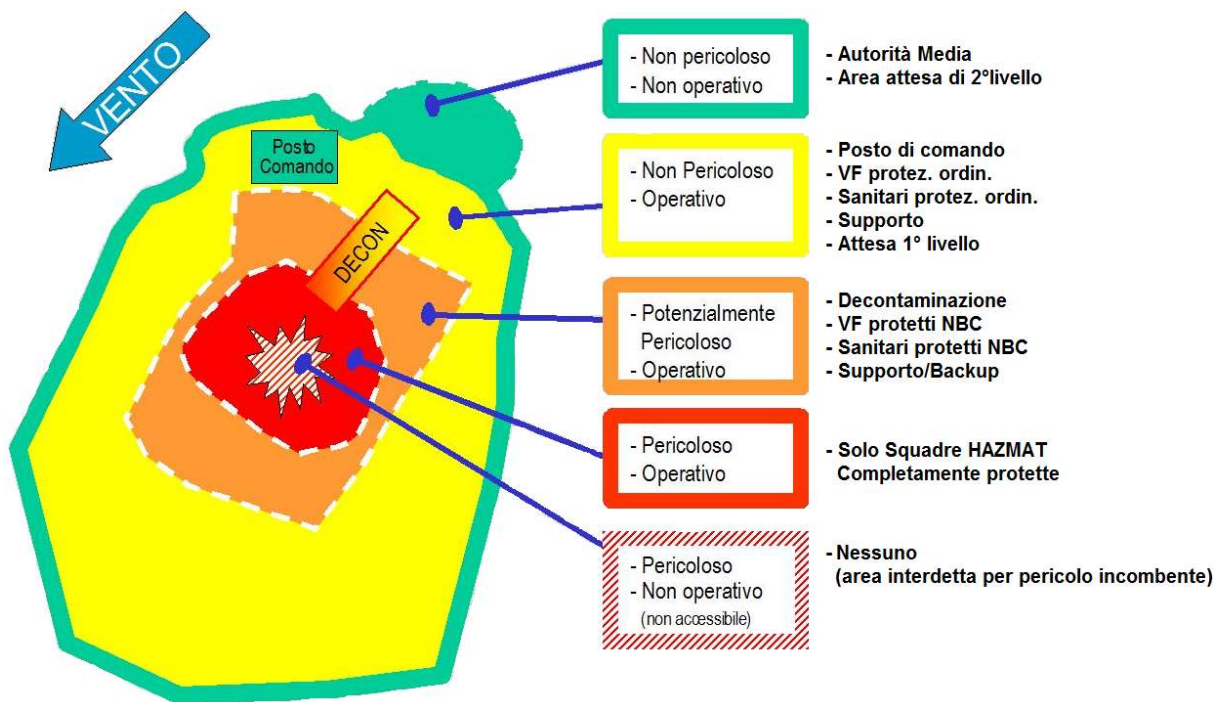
VENTO

Posto Comando

DECON

- Non pericoloso
- Non operativo

- Autorità Media
- Area attesa di 2°livello

- Non Pericoloso
- Operativo

- Posto di comando
- VF protez. ordin.
- Sanitari protez. ordin.
- Supporto
- Attesa 1° livello

- Potenzialmente Pericoloso
- Operativo

- Decontaminazione
- VF protetti NBC
- Sanitari protetti NBC
- Supporto/Backup

- Pericoloso
- Operativo

- Solo Squadre HAZMAT Completamente protette

- Pericoloso
- Non operativo
(non accessibile)

- Nessuno
(area interdetta per pericolo incombente)